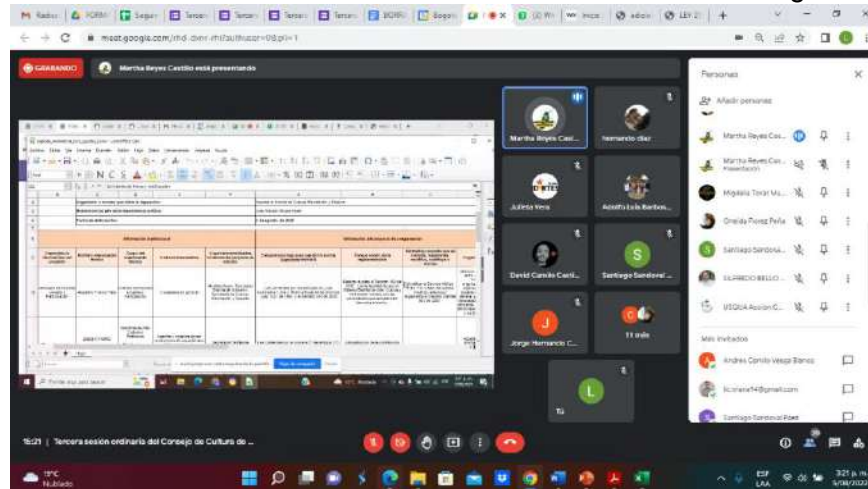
M Radios | FORM | Segun | Tercera | Tercera | Tercera | Tercera | BORR | Segun | × | | + 

meet.google.com/rhd-dwvr-rhi?authuser=0&pli=1

GRABANDO

Martha Reyes Castillo está presentando

Información Institucional

Información del espacio de participación

Martha Reyes Cast...

fernando diaz

Julieta Vera

Adolfo Luis Barbos...

David Camilo Casti...

Santiago Sandoval ...

Jorge Hernando C...

11 más

Tú

Personas

Añadir personas

Martha Reyes Cas...

Martha Reyes Cas... Presentación

Migdalia Teran Mu...

Oneida Perez Peña

Santiago Sandova...

ELFREDO BELLO ...

USQUA Acción C...

Más invitados

Andres Camilo Vargas Blanco

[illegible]@gmail.com

Santiago Sandoval Pérez

15:21 | Tercera sesión ordinaria del Consejo de Cultura de ...

19°C Nublado

ESP LAA

3:21 p. m.